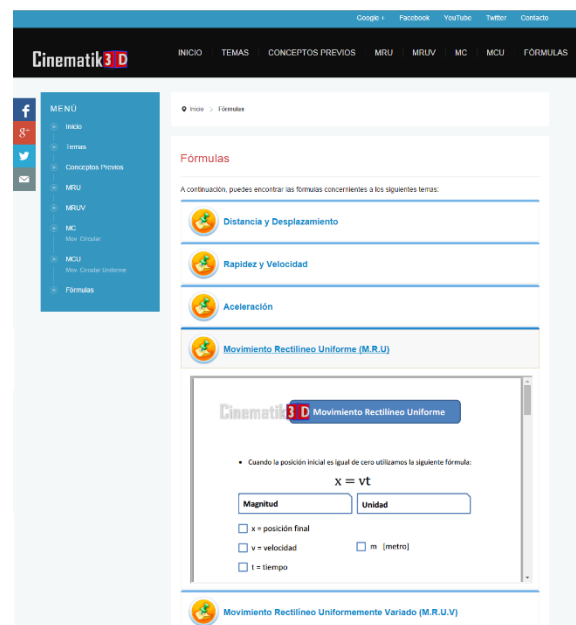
Google + Facebook YouTube Twitter Contacto

Cinematik3D

INICIO TEMAS CONCEPTOS PREVIOS MRU MRUV MC MCU FÓRMULAS

MENÚ
Inicio
Temas
Conceptos Previos
MRU
MRUV
MC
Mov. Circular
MCU
Mov. Circular Uniforme
Fórmulas

Inicio > Fórmulas

Fórmulas

A continuación, puedes encontrar las fórmulas concernientes a los siguientes temas:

Distancia y Desplazamiento

Rapidez y Velocidad

Aceleración

Movimiento Rectilíneo Uniforme (M.R.U)

Cinematik3D Movimiento Rectilíneo Uniforme

• Cuando la posición inicial es igual de cero utilizamos la siguiente fórmula:

$x = vt$

| Magnitud | Unidad |
|---|---|
| x = posición final | |
| v = velocidad | m [metro] |
| t = tiempo | |

Movimiento Rectilíneo Uniformemente Variado (M.R.U.V)